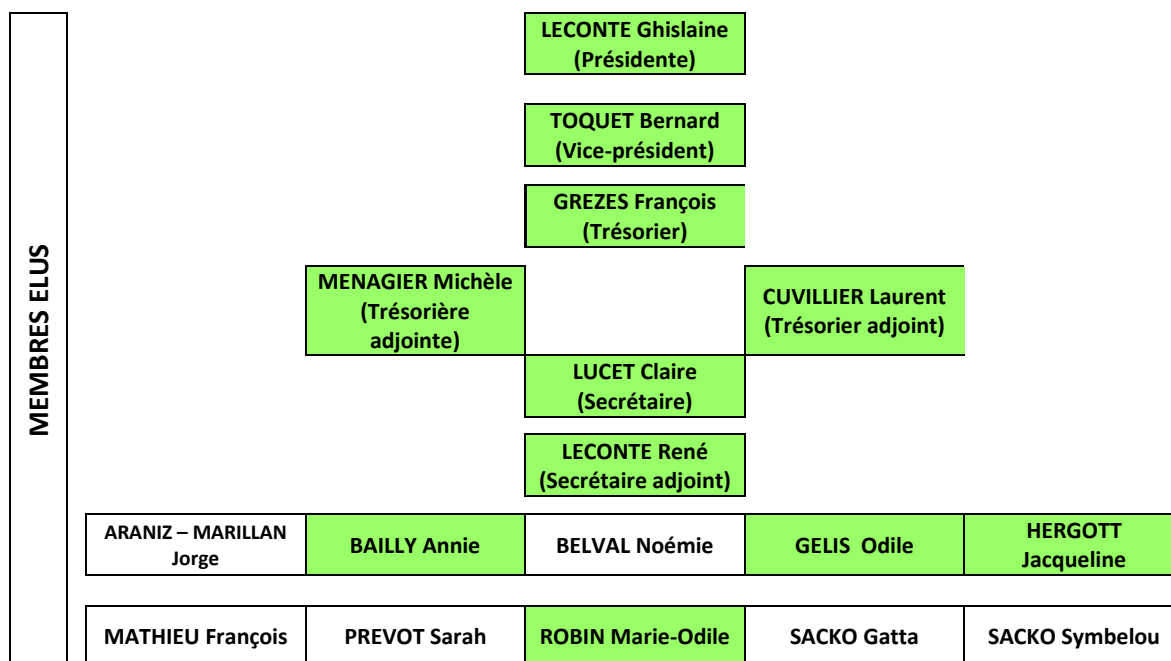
MEMBRES ELUS

LECONTE Ghislaine (Présidente)

TOQUET Bernard (Vice-président)

GREZES François (Trésorier)

MENAGIER Michèle (Trésorière adjointe)

CUVILLIER Laurent (Trésorier adjoint)

LUCET Claire (Secrétaire)

LECONTE René (Secrétaire adjoint)

| ARANIZ – MARILLAN Jorge | BAILLY Annie | BELVAL Noémie | GELIS Odile | HERGOTT Jacqueline |
|---|---|---|---|---|

| MATHIEU François | PREVOT Sarah | ROBIN Marie-Odile | SACKO Gatta | SACKO Symbelou |
|---|---|---|---|---|